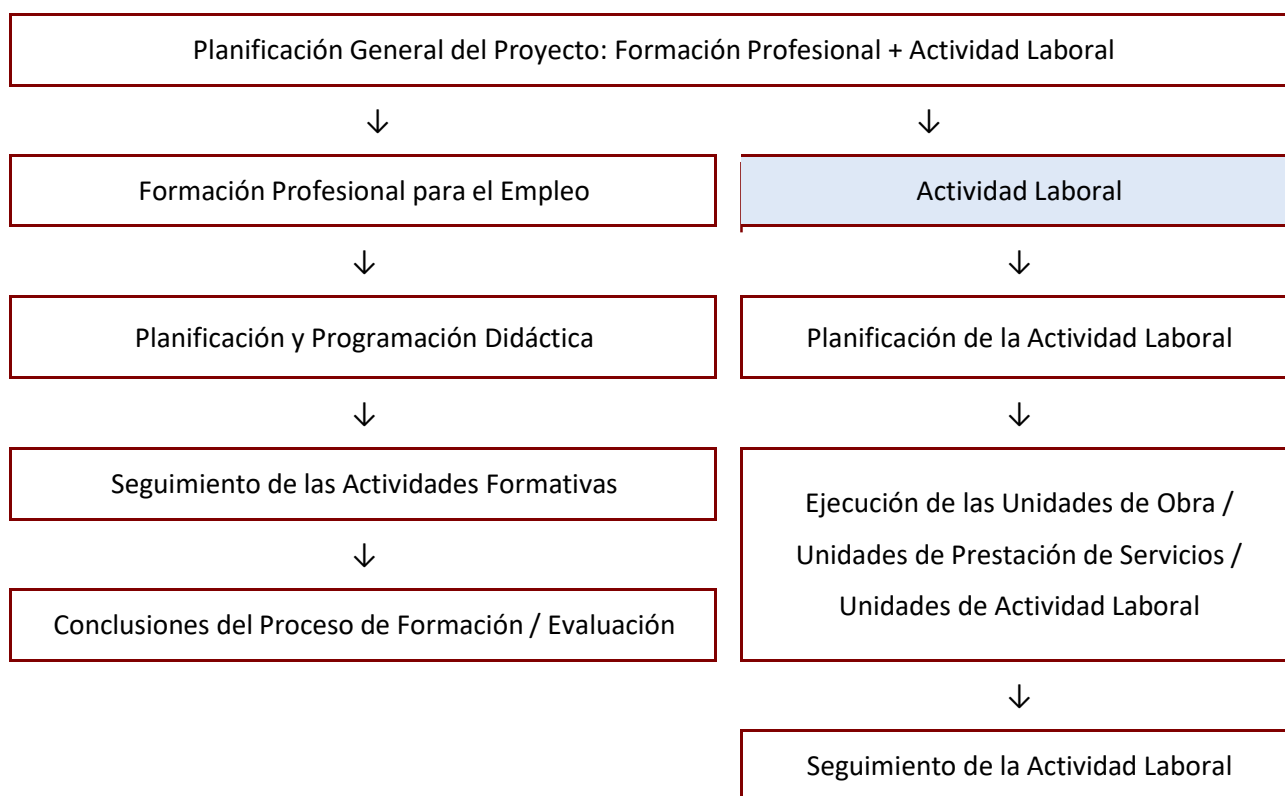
Planificación General del Proyecto: Formación Profesional + Actividad Laboral

↓

↓

Formación Profesional para el Empleo

↓

Planificación y Programación Didáctica

↓

Seguimiento de las Actividades Formativas

↓

Conclusiones del Proceso de Formación / Evaluación

Actividad Laboral

↓

Planificación de la Actividad Laboral

↓

Ejecución de las Unidades de Obra / Unidades de Prestación de Servicios / Unidades de Actividad Laboral

↓

Seguimiento de la Actividad Laboral